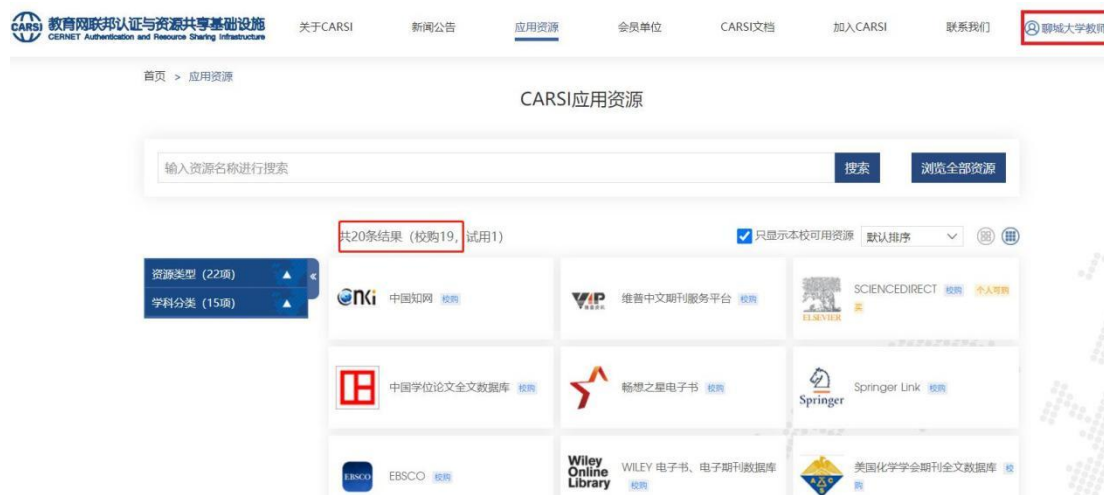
CARSI 教育网联邦认证与资源共享基础设施
CERNET Authentication and Resource Sharing Infrastructure

关于CARSI　新闻公告　应用资源　会员单位　CARSI文档　加入CARSI　联系我们　聊城大学教师

首页 > 应用资源

CARSI应用资源

输入资源名称进行搜索　搜索　浏览全部资源

共20条结果（校购19，试用1）

只显示本校可用资源　默认排序

资源类型（22项）
学科分类（15项）

CNKI 中国知网 校购

VIP 维普资讯 维普中文期刊服务平台 校购

ELSEVIER SCIENCEDIRECT 校购 个人可购买

中国学位论文全文数据库 校购

畅想之星电子书 校购

Springer Springer Link 校购

EBSCO EBSCO 校购

Wiley Online Library WILEY 电子书、电子期刊数据库 校购

美国化学学会期刊全文数据库 校购